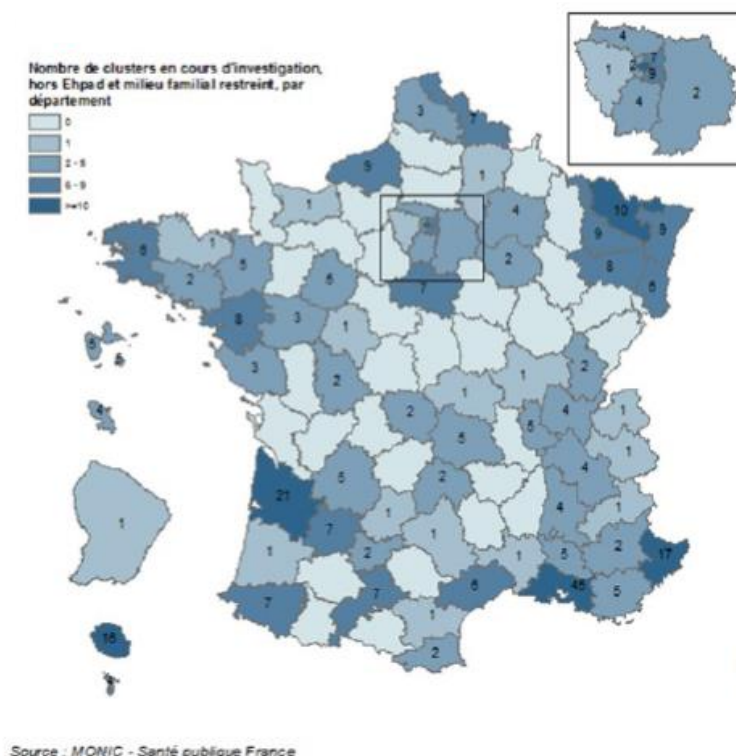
Nombre de clusters en cours d'investigation, hors Ehpad et milieu familial restreint, par département

0
1
2 - 5
6 - 9
>=10

4
7
1
2
9
4
2

3
7
9
1
1
4
10
9
9
8
6
2
6
1
5
2
6
4
7
8
3
1
5
5
3
2
1
1
2
4
2
5
5
4
1
1
4
21
6
2
4
7
1
1
1
2
1
1
5
2
17
2
7
7
6
45
5
1
16
2
1

Source : MONIC - Santé publique France